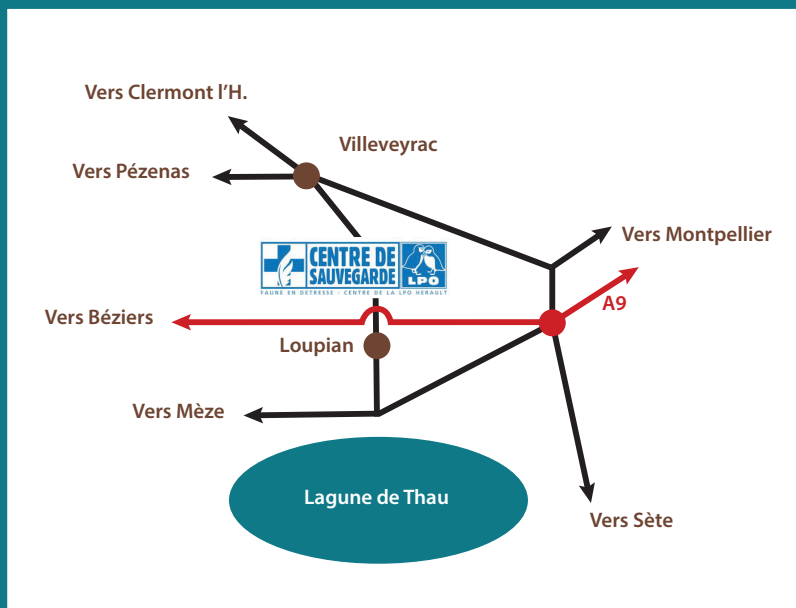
Vers Clermont l'H.

Villeveyrac

Vers Pézenas

Vers Montpellier

CENTRE DE SAUVEGARDE

LPO

FAUNE EN DETRESSE - CENTRE DE LA LPO HERAULT

A9

Vers Béziers

Loupian

Vers Mèze

Lagune de Thau

Vers Sète